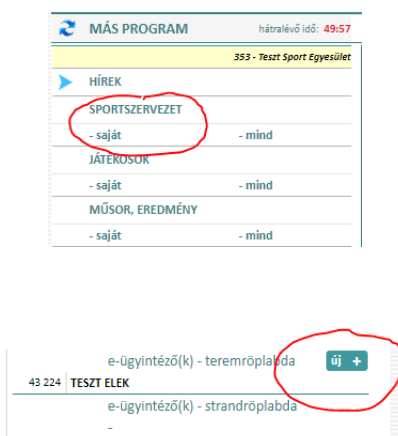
MÁS PROGRAM hátralévő idő: 49:57

353 - Teszt Sport Egyesület

HÍREK

SPORTSZERVEZET

- saját - mind

JÁTÉKOSOK

- saját - mind

MŰSOR, EREDMÉNY

- saját - mind

e-ügyintéző(k) - teremröplabda új +

43 224 TESZT ELEK

e-ügyintéző(k) - strandröplabda

-